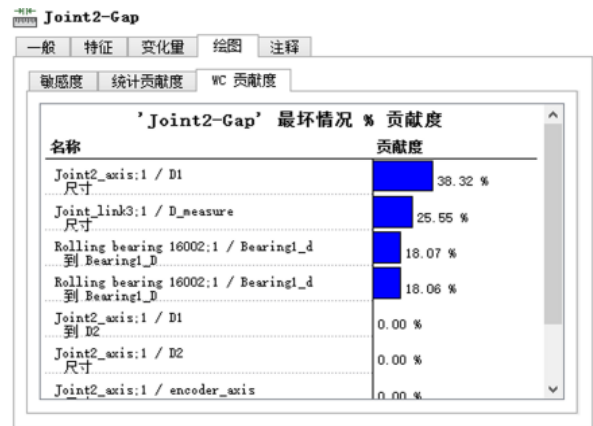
Joint2-Gap

一般 | 特征 | 变化量 | 绘图 | 注释

敏感度 | 统计贡献度 | WC 贡献度

'Joint2-Gap' 最坏情况 % 贡献度

| 名称 | 贡献度 |
|---|---|
| Joint2_axis;1 / D1 尺寸 | 38.32 % |
| Joint_link3;1 / D_measure 尺寸 | 25.55 % |
| Rolling bearing 16002;1 / Bearing1_d 到 Bearing1_D | 18.07 % |
| Rolling bearing 16002;1 / Bearing1_d 到 Bearing1_D | 18.06 % |
| Joint2_axis;1 / D1 到 D2 | 0.00 % |
| Joint2_axis;1 / D2 尺寸 | 0.00 % |
| Joint2_axis;1 / encoder_axis | 0.00 % |